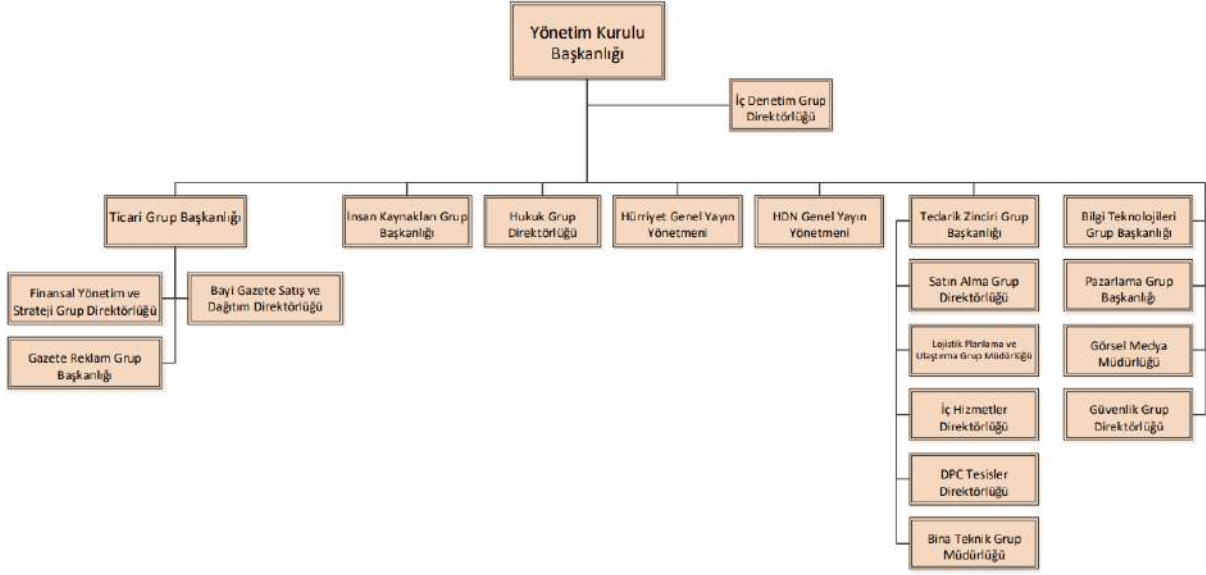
Yönetim Kurulu Başkanlığı

İç Denetim Grup Direktörlüğü

Ticari Grup Başkanlığı

Finansal Yönetim ve Strateji Grup Direktörlüğü

Bayi Gazete Satış ve Dağıtım Direktörlüğü

Gazete Reklam Grup Başkanlığı

İnsan Kaynakları Grup Başkanlığı

Hukuk Grup Direktörlüğü

Hürriyet Genel Yayın Yönetmeni

HDN Genel Yayın Yönetmeni

Tedarik Zinciri Grup Başkanlığı

Satın Alma Grup Direktörlüğü

Lojistik Planlama ve Ulaştırma Grup Müdürlüğü

İç Hizmetler Direktörlüğü

DPC Tesisler Direktörlüğü

Bina Teknik Grup Müdürlüğü

Bilgi Teknolojileri Grup Başkanlığı

Pazarlama Grup Başkanlığı

Görsel Medya Müdürlüğü

Güvenlik Grup Direktörlüğü